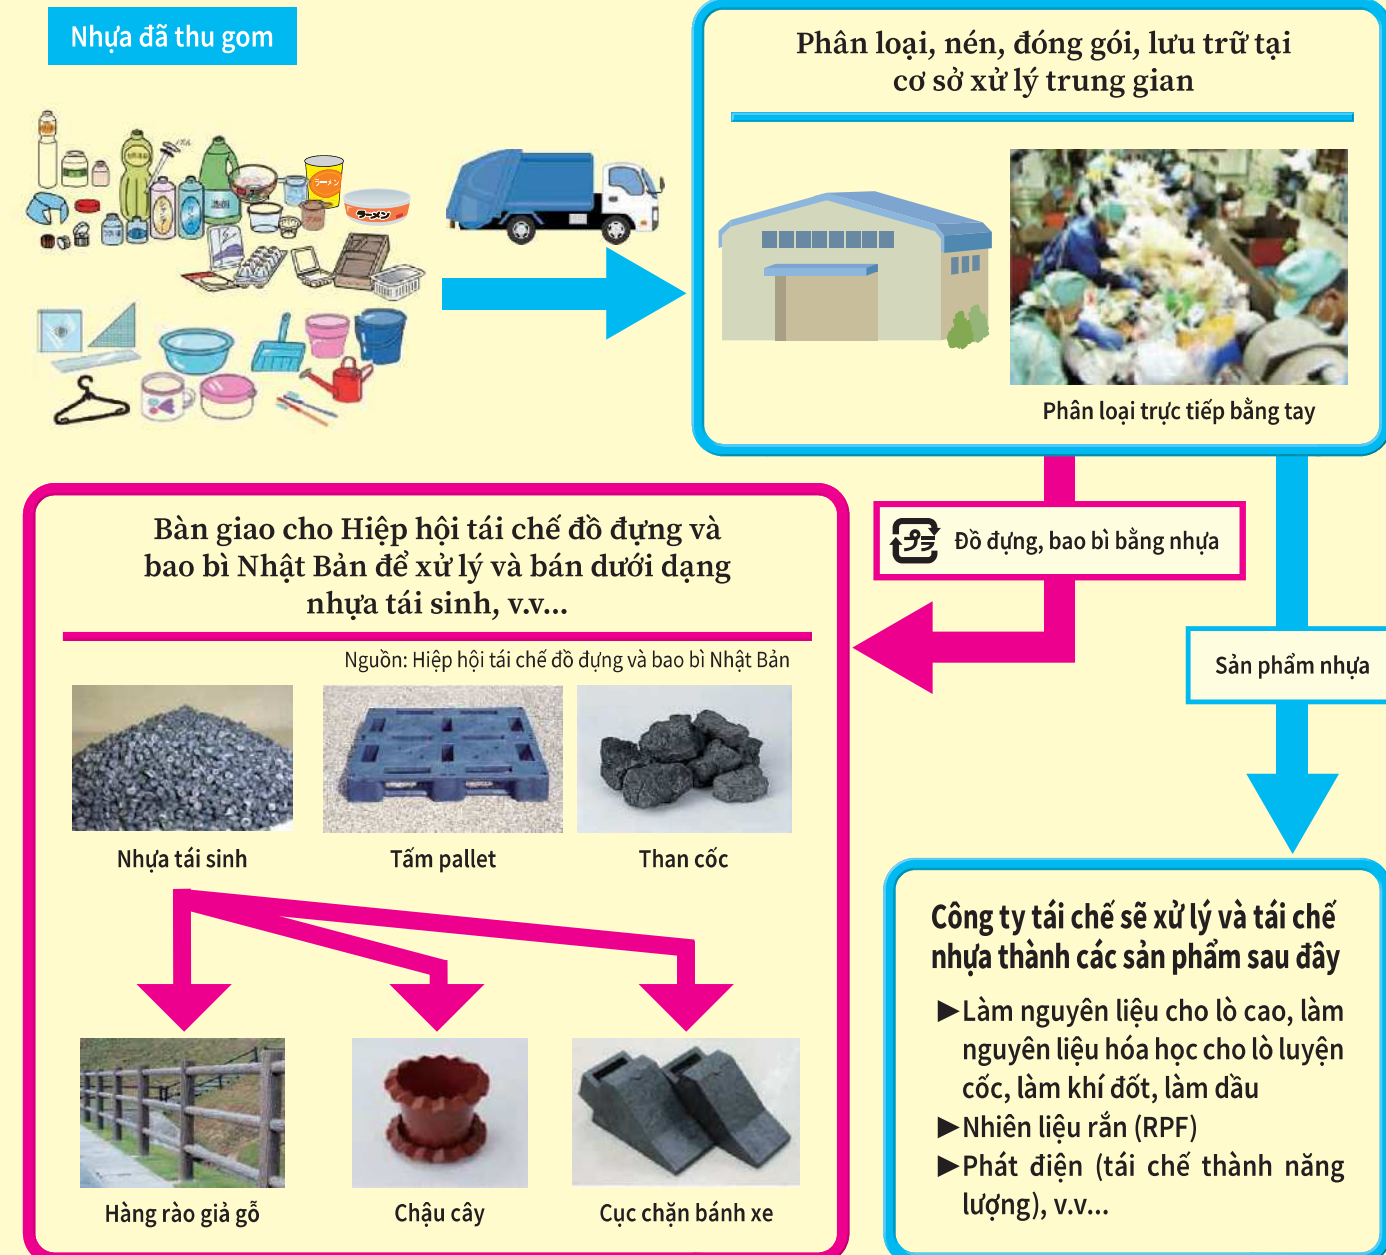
Nhựa đã thu gom

Phân loại, nén, đóng gói, lưu trữ tại cơ sở xử lý trung gian

Phân loại trực tiếp bằng tay

Đồ đựng, bao bì bằng nhựa

Sản phẩm nhựa

Bàn giao cho Hiệp hội tái chế đồ đựng và bao bì Nhật Bản để xử lý và bán dưới dạng nhựa tái sinh, v.v...

Nguồn: Hiệp hội tái chế đồ đựng và bao bì Nhật Bản

Nhựa tái sinh

Tấm pallet

Than cốc

Hàng rào giả gỗ

Chậu cây

Cục chặn bánh xe

Công ty tái chế sẽ xử lý và tái chế nhựa thành các sản phẩm sau đây

►Làm nguyên liệu cho lò cao, làm nguyên liệu hóa học cho lò luyện cốc, làm khí đốt, làm dầu
►Nhiên liệu rắn (RPF)
►Phát điện (tái chế thành năng lượng), v.v...